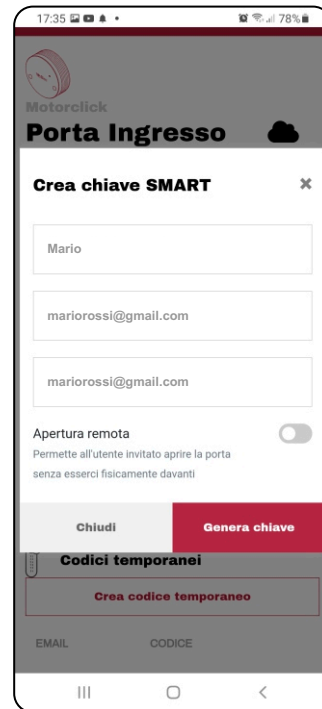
17:35 78%

Motorclick

Porta Ingresso

Crea chiave SMART

×

Mario

mariorossi@gmail.com

mariorossi@gmail.com

Apertura remota

Permette all'utente invitato aprire la porta senza esserci fisicamente davanti

Chiudi

Genera chiave

Codici temporanei

Crea codice temporaneo

EMAIL

CODICE